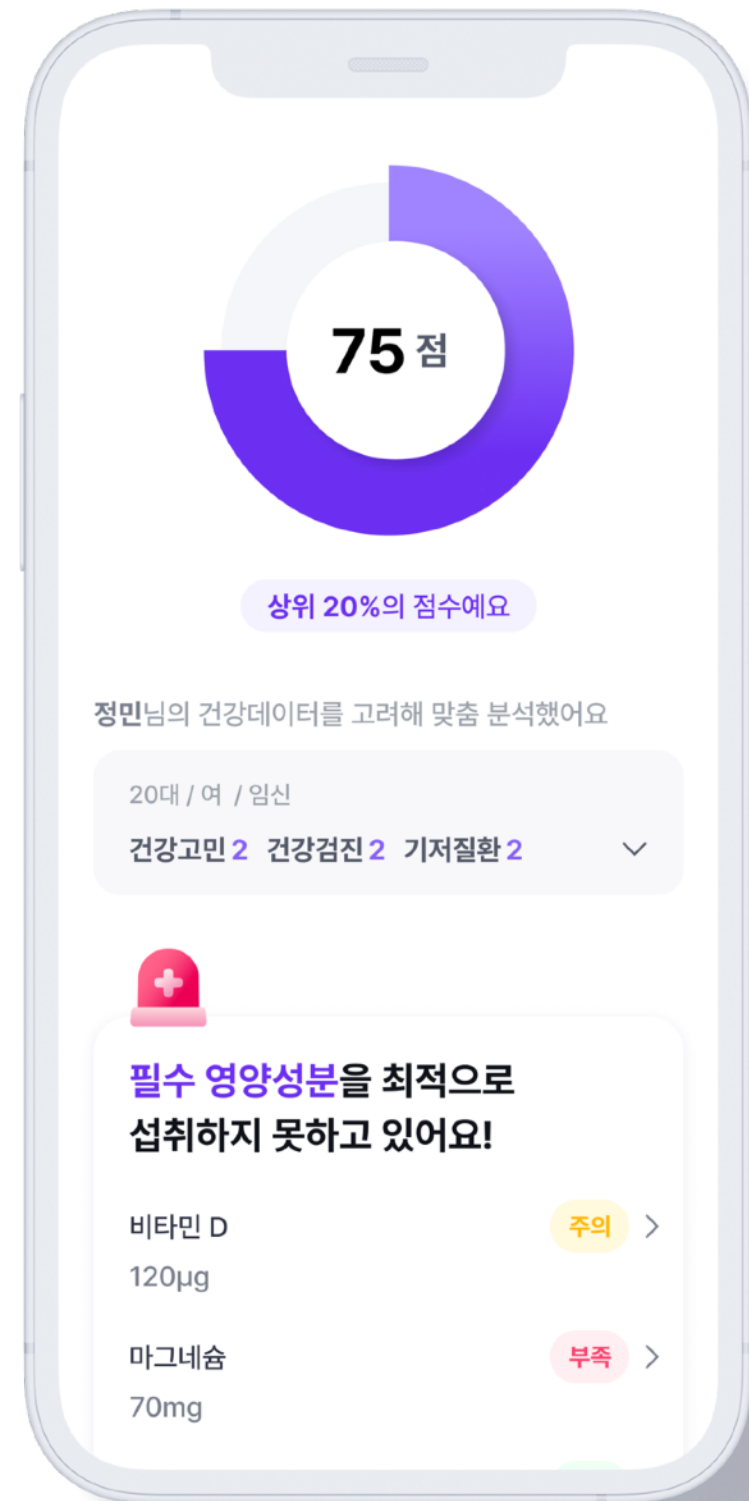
75 점

상위 20%의 점수예요

정민님의 건강데이터를 고려해 맞춤 분석했어요

20대 / 여 / 임신

건강고민 2 건강검진 2 기저질환 2

필수 영양성분을 최적으로 섭취하지 못하고 있어요!

비타민 D
120μg
주의

마그네슘
70mg
부족